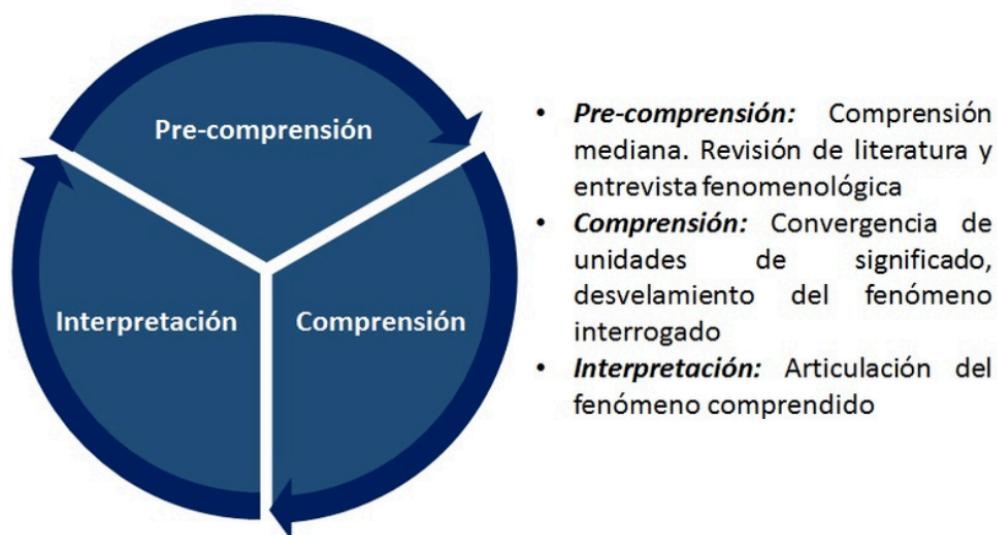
Pre-comprensión

Interpretación

Comprensión

• ***Pre-comprensión:*** Comprensión mediana. Revisión de literatura y entrevista fenomenológica
• ***Comprensión:*** Convergencia de unidades de significado, desvelamiento del fenómeno interrogado
• ***Interpretación:*** Articulación del fenómeno comprendido